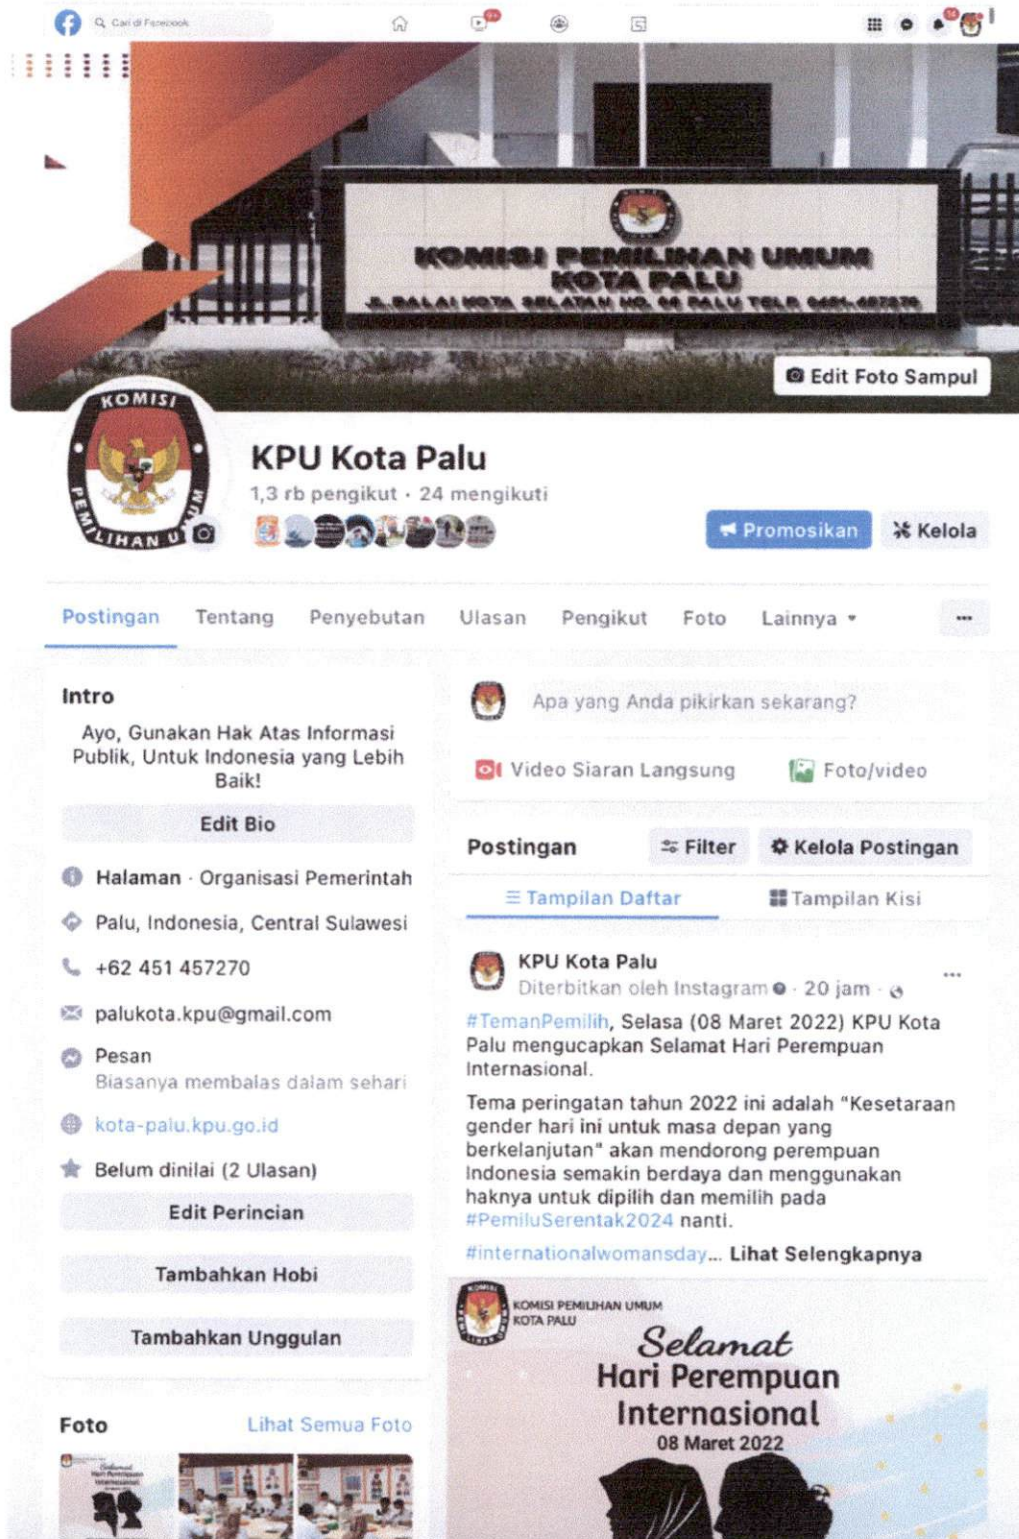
Cari di Facebook

KOMISI PEMILIHAN UMUM
KOTA PALU
JL. BALAI KOTA SELATAN NO. 08 PALU TELP. 0451-457270

Edit Foto Sampul

KOMISI PEMILIHAN UMUM

KPU Kota Palu
1,3 rb pengikut · 24 mengikuti

Promosikan
Kelola

Postingan Tentang Penyebutan Ulasan Pengikut Foto Lainnya ▾ ···

Intro
Ayo, Gunakan Hak Atas Informasi Publik, Untuk Indonesia yang Lebih Baik!
Edit Bio
Halaman · Organisasi Pemerintah
Palu, Indonesia, Central Sulawesi
+62 451 457270
palukota.kpu@gmail.com
Pesan
Biasanya membalas dalam sehari
kota-palu.kpu.go.id
Belum dinilai (2 Ulasan)
Edit Perincian
Tambahkan Hobi
Tambahkan Unggulan

Foto
Lihat Semua Foto

Apa yang Anda pikirkan sekarang?
Video Siaran Langsung
Foto/video

Postingan
Filter
Kelola Postingan
Tampilan Daftar
Tampilan Kisi

KPU Kota Palu
Diterbitkan oleh Instagram · 20 jam ·
···
#TemanPemilih, Selasa (08 Maret 2022) KPU Kota Palu mengucapkan Selamat Hari Perempuan Internasional.

Tema peringatan tahun 2022 ini adalah "Kesetaraan gender hari ini untuk masa depan yang berkelanjutan" akan mendorong perempuan Indonesia semakin berdaya dan menggunakan haknya untuk dipilih dan memilih pada #PemiluSerentak2024 nanti.

#internationalwomansday... Lihat Selengkapnya

KOMISI PEMILIHAN UMUM
KOTA PALU
Selamat
Hari Perempuan
Internasional
08 Maret 2022